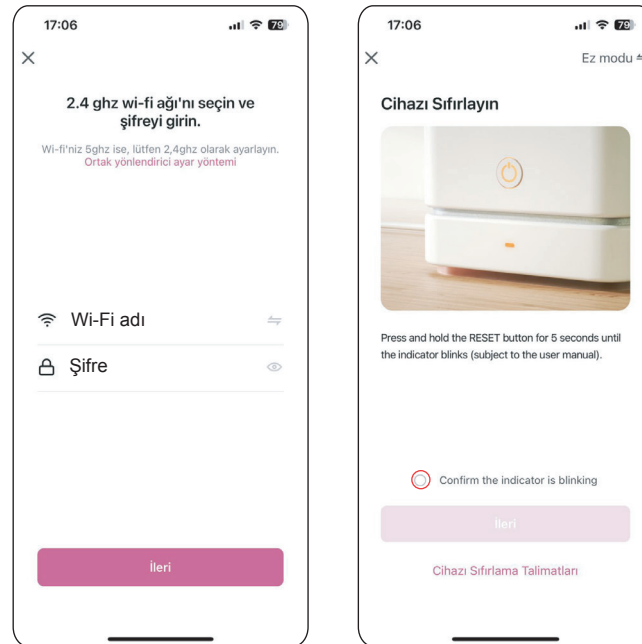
17:06

79

×

2.4 ghz wi-fi ağı'nı seçin ve şifreyi girin.

Wi-fi'niz 5ghz ise, lütfen 2,4ghz olarak ayarlayın.
Ortak yönlendirici ayar yöntemi

Wi-Fi adı

Şifre

İleri

17:06

79

×

Ez modu

Cihazı Sıfırlayın

Press and hold the RESET button for 5 seconds until the indicator blinks (subject to the user manual).

Confirm the indicator is blinking

İleri

Cihazı Sıfırlama Talimatları